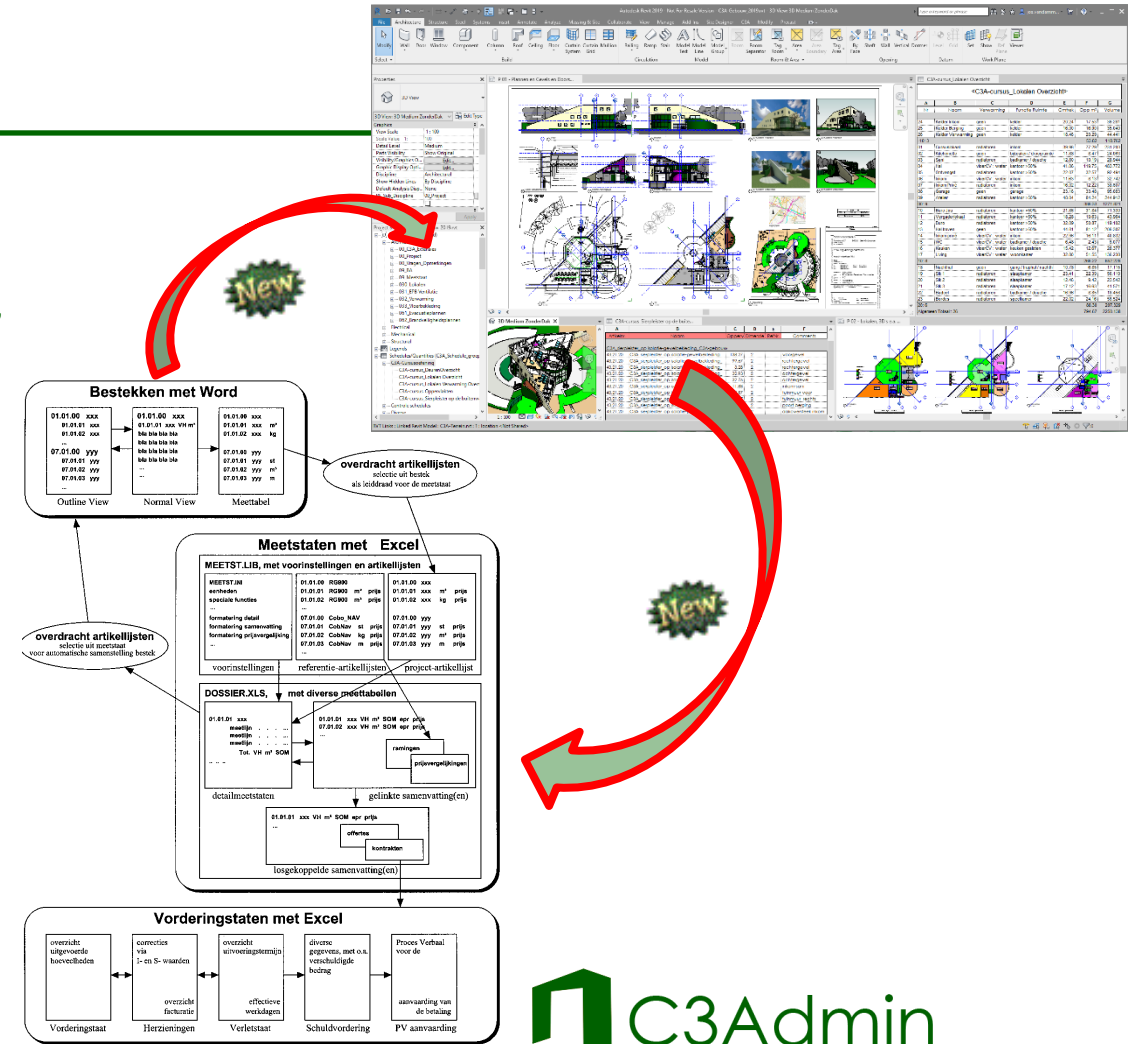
New

Bestekken met Word

01.01.00 xxx
01.01.01 xxx
01.01.02 xxx
...
07.01.00 yyy
07.01.01 yyy
07.01.02 yyy
07.01.03 yyy
...

01.01.00 xxx
01.01.01 xxx VH m²
bla bla bla bla
01.01.02 xxx
bla bla bla bla
...
07.01.00 yyy
bla bla bla bla
07.01.01 yyy
07.01.02 yyy
...

01.01.00 xxx
01.01.01 xxx m²
01.01.02 xxx kg

07.01.00 yyy
07.01.01 yyy st
07.01.02 yyy m²
07.01.03 yyy m

Outline View
Normal View
Meettabel

overdracht artikellijsten
selectie uit bestek
als leiddraad voor de meetstaat

Meetstaten met Excel

MEETST.LIB, met voorinstellingen en artikellijsten

MEETST.INI
eenheden
speciale functies
...
formatering detail
formatering samenvatting
formatering prijsvergelijking
...

01.01.00 RG800
01.01.01 RG800 m² prijs
01.01.02 RG800 m² prijs
...
07.01.00 Cobo_NAV
07.01.01 CobNav st prijs
07.01.02 CobNav kg prijs
07.01.03 CobNav m prijs

01.01.00 xxx
01.01.01 xxx m² prijs
01.01.02 xxx kg prijs

07.01.00 yyy
07.01.01 yyy st prijs
07.01.02 yyy m² prijs
07.01.03 yyy m prijs

voorinstellingen
referentie-artikellijsten
project-artikellijst

overdracht artikellijsten
selectie uit meetstaat
voor automatische samenstelling bestek

DOSSIER.XLS, met diverse meettabellen

01.01.01 xxx
meetlijn . . . ...
meetlijn . . . ...
meetlijn . . . ...
Tot. VH m² SOM
... . .

01.01.01 xxx VH m² SOM epr prijs
07.01.02 xxx VH m² SOM epr prijs
ramingen
prijsvergelijkingen

detailmeetstaten
gelinkte samenvatting(en)

01.01.01 xxx VH m² SOM epr prijs
...
offertes
kontrakten

losgekoppelde samenvatting(en)

New

Vorderingstaten met Excel

overzicht uitgevoerde hoeveelheden

correcties via I- en S- waarden
overzicht facturatie

overzicht uitvoeringstermijn
effectieve werkdagen

diverse gegevens, met o.a. verschuldigde bedrag

Proces Verbaal voor de
aanvaarding van de betaling

Vorderingstaat
Herzieningen
Verletstaat
Schuldvordering
PV aanvaarding

C3Admin